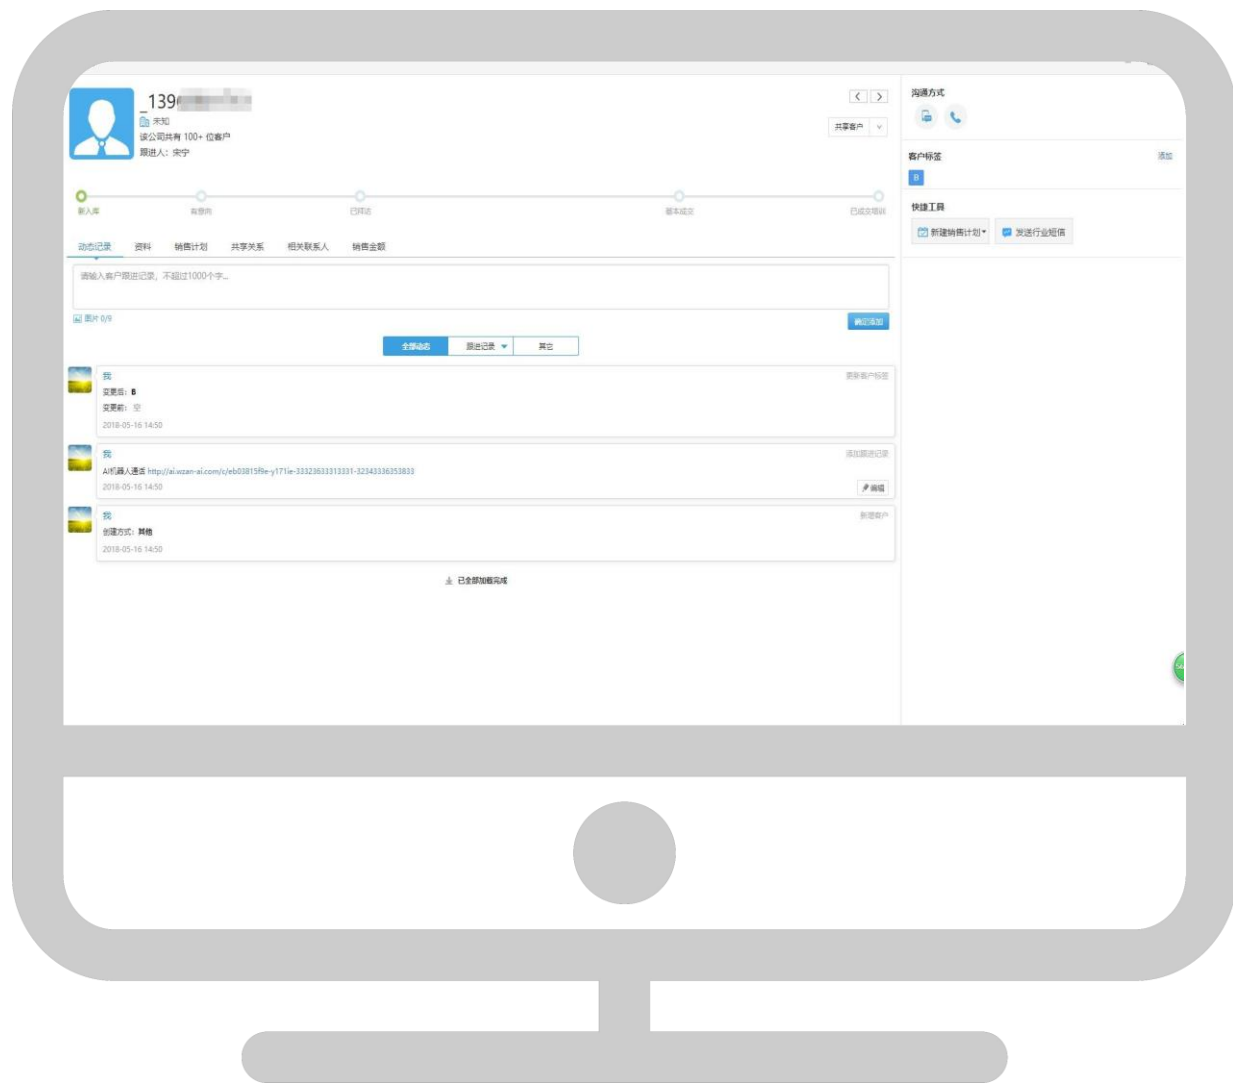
_139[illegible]
未知
该公司共有 100+ 位客户
跟进人：宋宁

共享客户

沟通方式

客户标签 添加
B

快捷工具
新建销售计划
发送行业短信

新入库 有意向 已拜访 基本成交 已成交跟训

动态记录 资料 销售计划 共享关系 相关联系人 销售金额

请输入客户跟进记录，不超过1000个字...

图片 0/9
确定添加

全部动态 跟进记录 其它

我
更新客户标签
变更后：B
变更前：空
2018-05-16 14:50

我
添加跟进记录
AI机器人通话 http://ai.wzan-ai.com/c/eb03815f9e-y171ie-33323633313331-32343336353833
2018-05-16 14:50
编辑

我
新增客户
创建方式：其他
2018-05-16 14:50

已全部加载完成